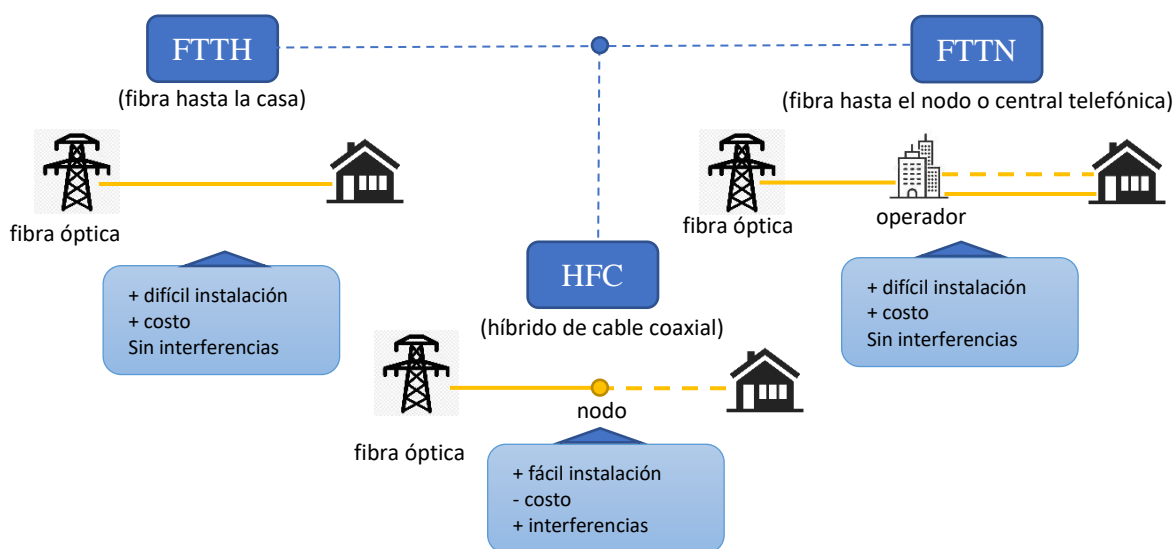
FTTH

(fibra hasta la casa)

FTTN

(fibra hasta el nodo o central telefónica)

fibra óptica

+ difícil instalación
+ costo
Sin interferencias

HFC

(híbrido de cable coaxial)

fibra óptica

operador

+ difícil instalación
+ costo
Sin interferencias

nodo

fibra óptica

+ fácil instalación
- costo
+ interferencias